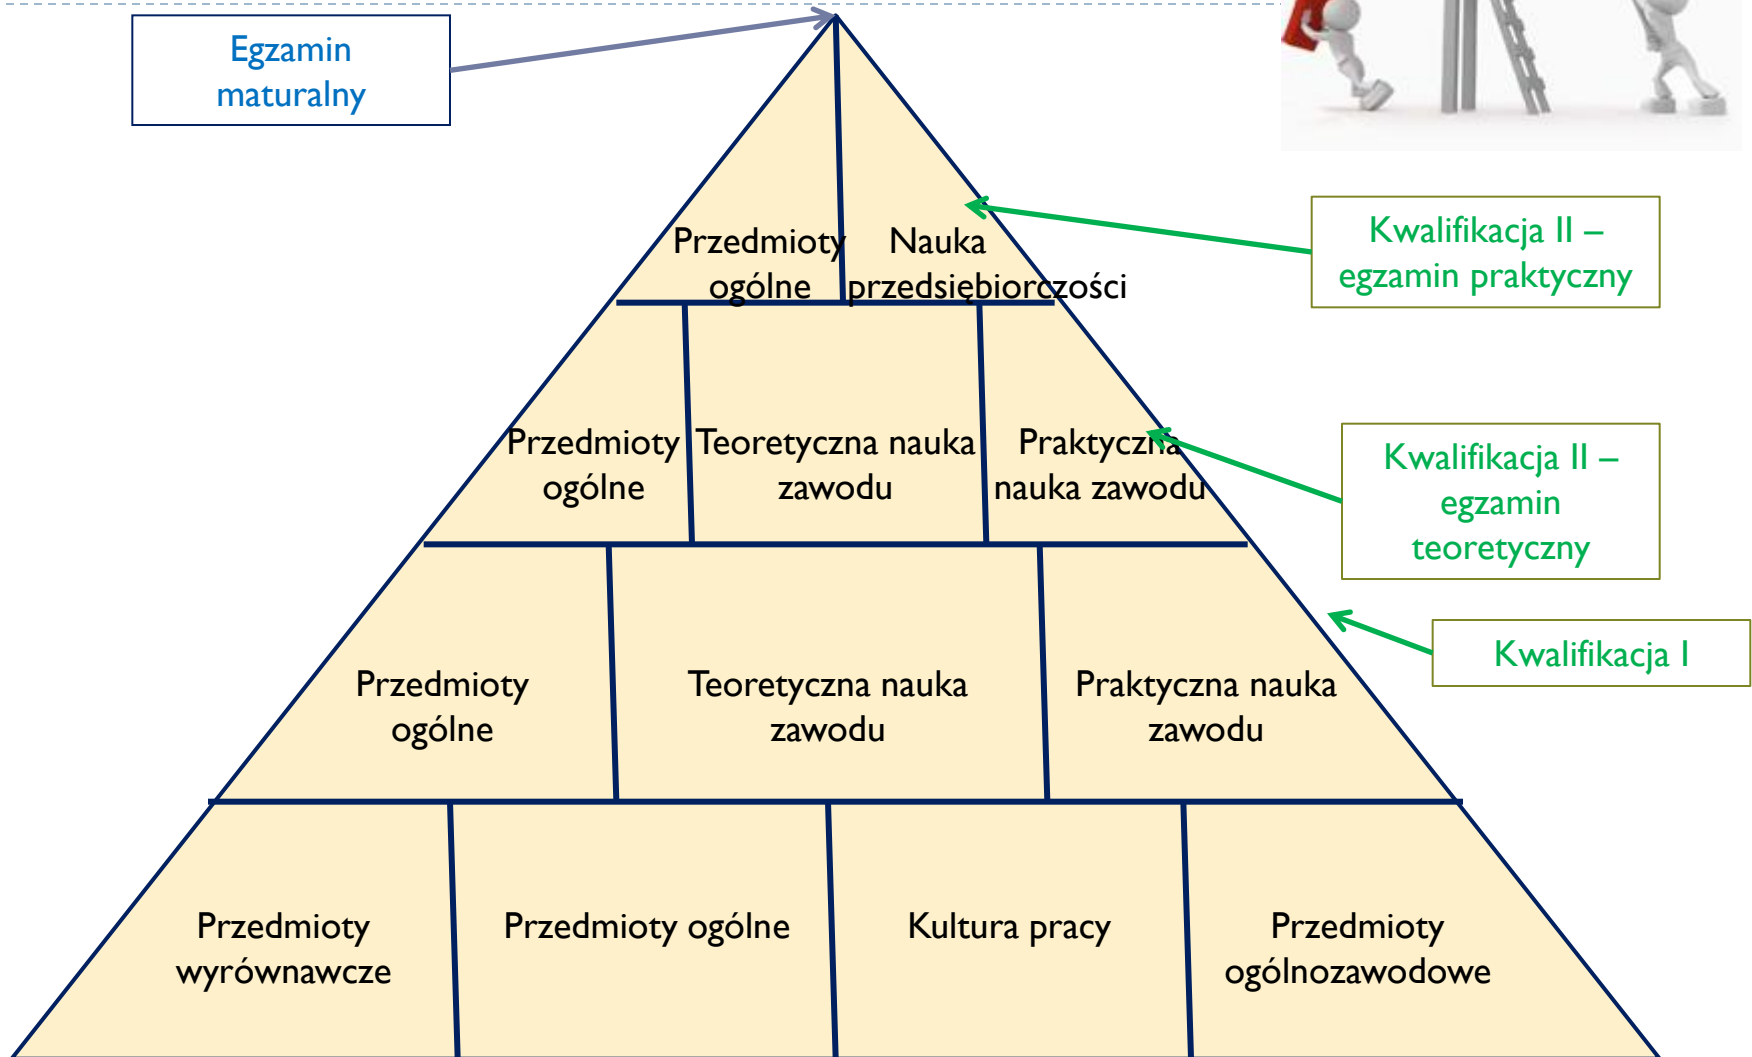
Egzamin maturalny

Kwalifikacja II – egzamin praktyczny

Przedmioty ogólne

Nauka przedsiębiorczości

Kwalifikacja II – egzamin teoretyczny

Przedmioty ogólne

Teoretyczna nauka zawodu

Praktyczna nauka zawodu

Kwalifikacja I

Przedmioty ogólne

Teoretyczna nauka zawodu

Praktyczna nauka zawodu

Przedmioty wyrównawcze

Przedmioty ogólne

Kultura pracy

Przedmioty ogólnozawodowe